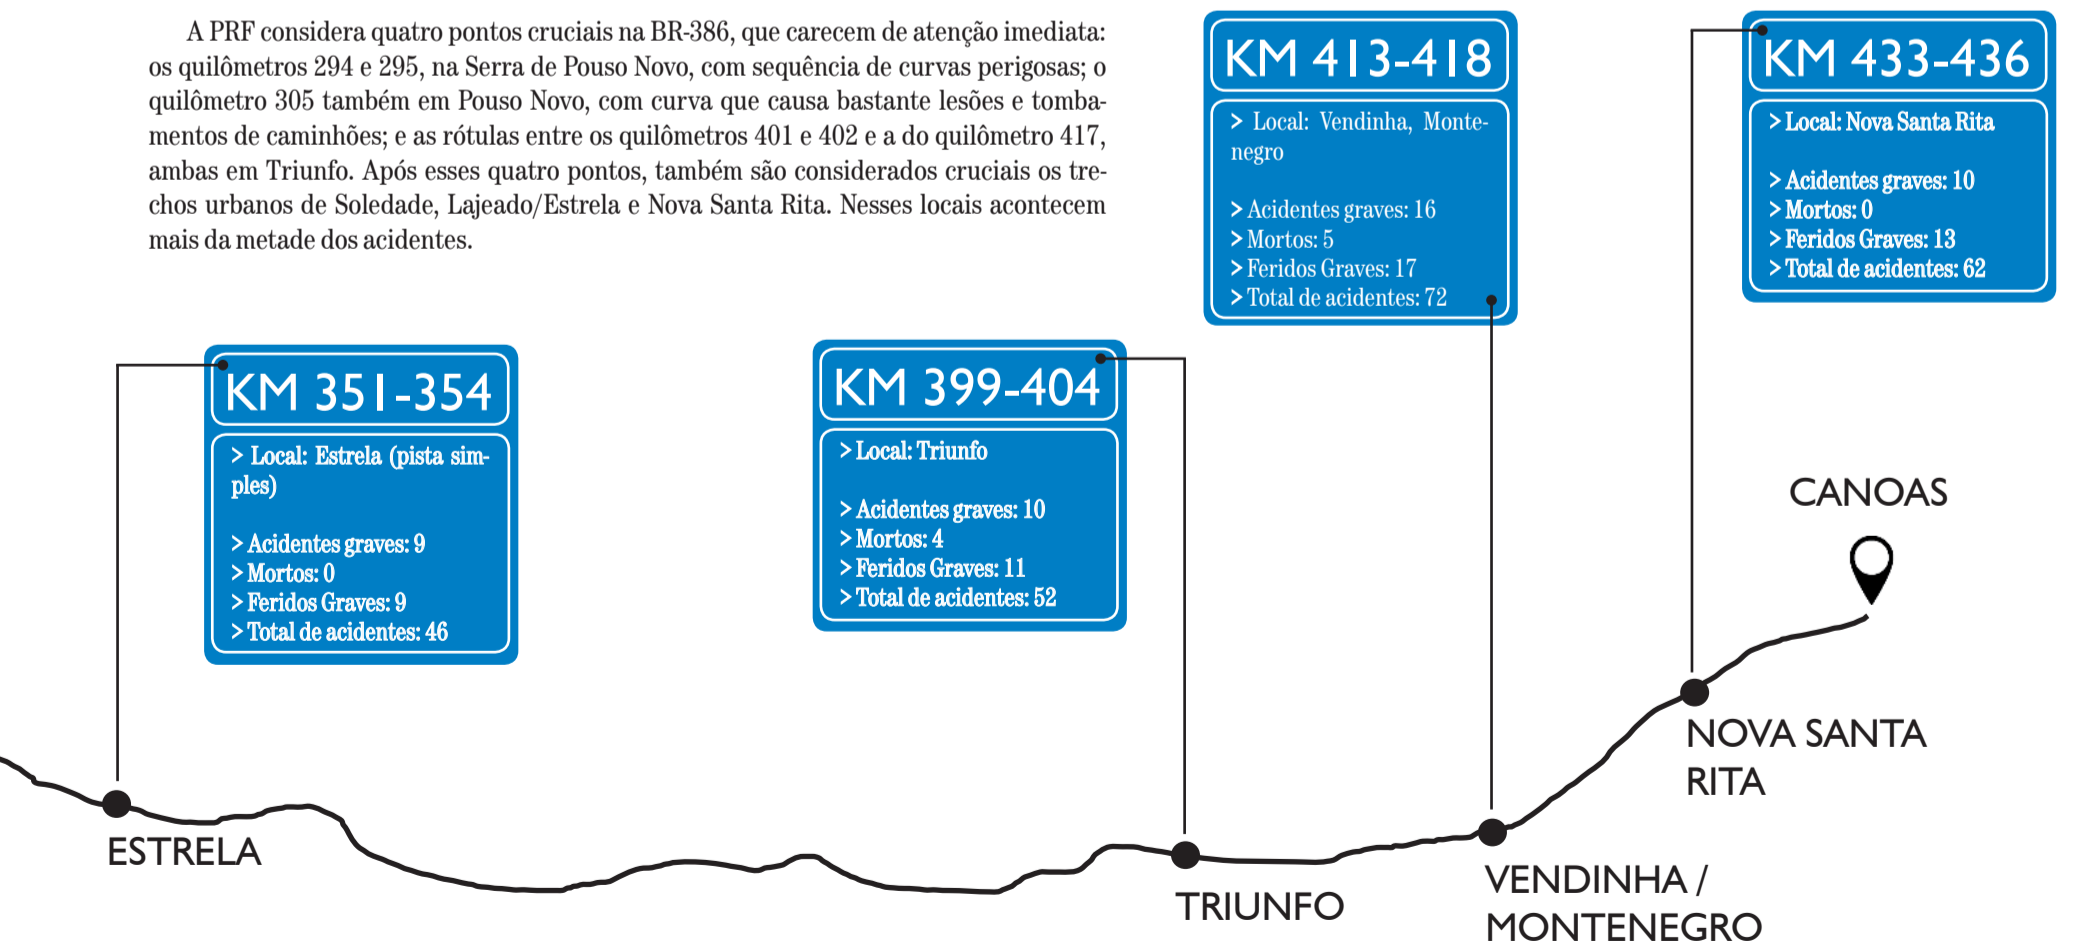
A PRF considera quatro pontos cruciais na BR-386, que carecem de atenção imediata: os quilômetros 294 e 295, na Serra de Pouso Novo, com sequência de curvas perigosas; o quilômetro 305 também em Pouso Novo, com curva que causa bastante lesões e tombamentos de caminhões; e as rótulas entre os quilômetros 401 e 402 e a do quilômetro 417, ambas em Triunfo. Após esses quatro pontos, também são considerados cruciais os trechos urbanos de Soledade, Lajeado/Estrela e Nova Santa Rita. Nesses locais acontecem mais da metade dos acidentes.

KM 413-418
> Local: Vendinha, Montenegro

> Acidentes graves: 16
> Mortos: 5
> Feridos Graves: 17
> Total de acidentes: 72

KM 433-436
> Local: Nova Santa Rita

> Acidentes graves: 10
> Mortos: 0
> Feridos Graves: 13
> Total de acidentes: 62

KM 351-354
> Local: Estrela (pista simples)

> Acidentes graves: 9
> Mortos: 0
> Feridos Graves: 9
> Total de acidentes: 46

KM 399-404
> Local: Triunfo

> Acidentes graves: 10
> Mortos: 4
> Feridos Graves: 11
> Total de acidentes: 52

CANOAS

NOVA SANTA RITA

ESTRELA

TRIUNFO

VENDINHA / MONTENEGRO